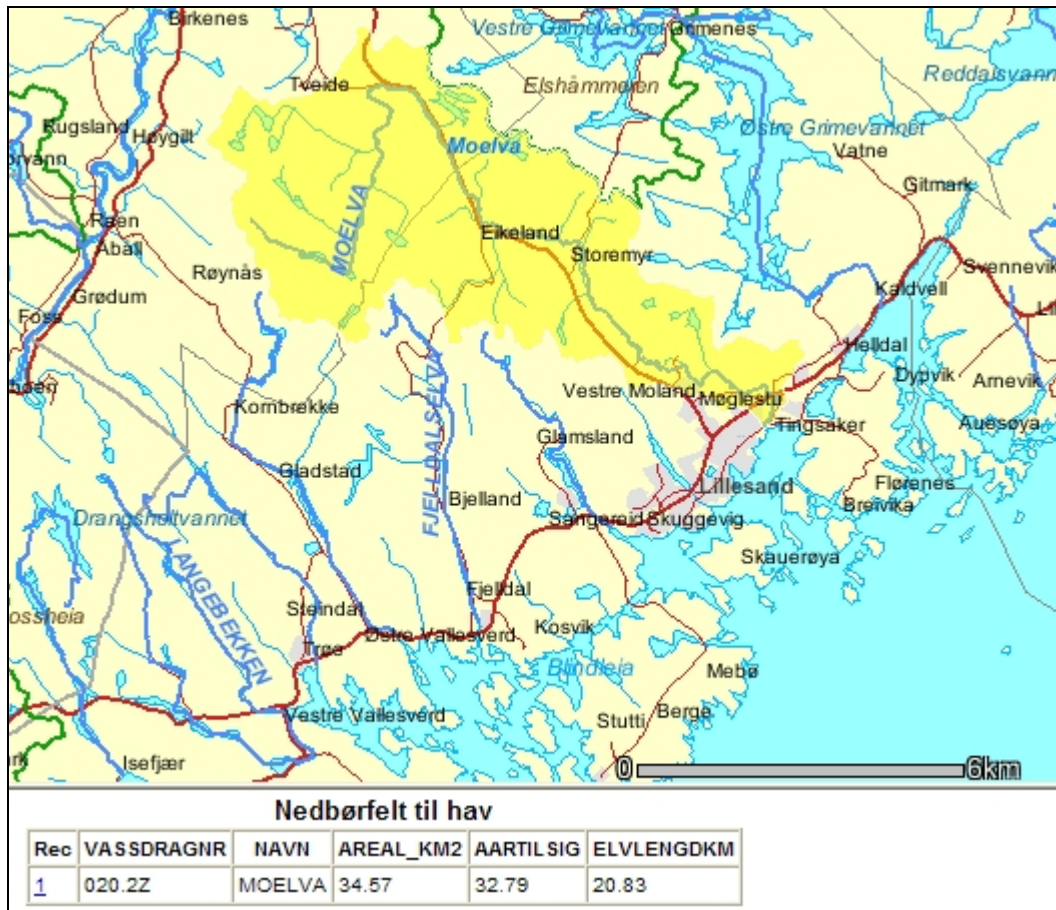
Birkenes
Vestre Grimevann
Grimenes
Reddalsvann
Tveide
Elshåmmeren
Rugsland
Høygilt
rvann
Moelva
Østre Grimevannet
Vatne
Gitmark
MOELVA
Eikeland
Storemyr
Svennevik
Røen
Aball
Røynås
Grødum
Kaldvell
Foss
Helldal
Dypvik
Arnevik
Vestre Moland
Møglestu
Kombrekke
FJELLDALSELVA
Tingsaker
Auesøya
Glamsland
Gladstad
Lillesand
Flørenes
Bjelland
Breivika
Drangsholtvannet
Sangereid
Skuggevig
LANGEBEKKEN
Skauerøya
Fjelldal
Steindal
ossheia
Kosvik
Østre Vallesverd
Tree
Blindleia
Mebø
Vestre Vallesverd
Stutti
Berge
Isefjær
0
6km

Nedbørfelt til hav

| Rec | VASSDRAGNR | NAVN | AREAL_KM2 | AARTILSIG | ELVLENGDKM |
|---|---|---|---|---|---|
| 1 | 020.2Z | MOELVA | 34.57 | 32.79 | 20.83 |